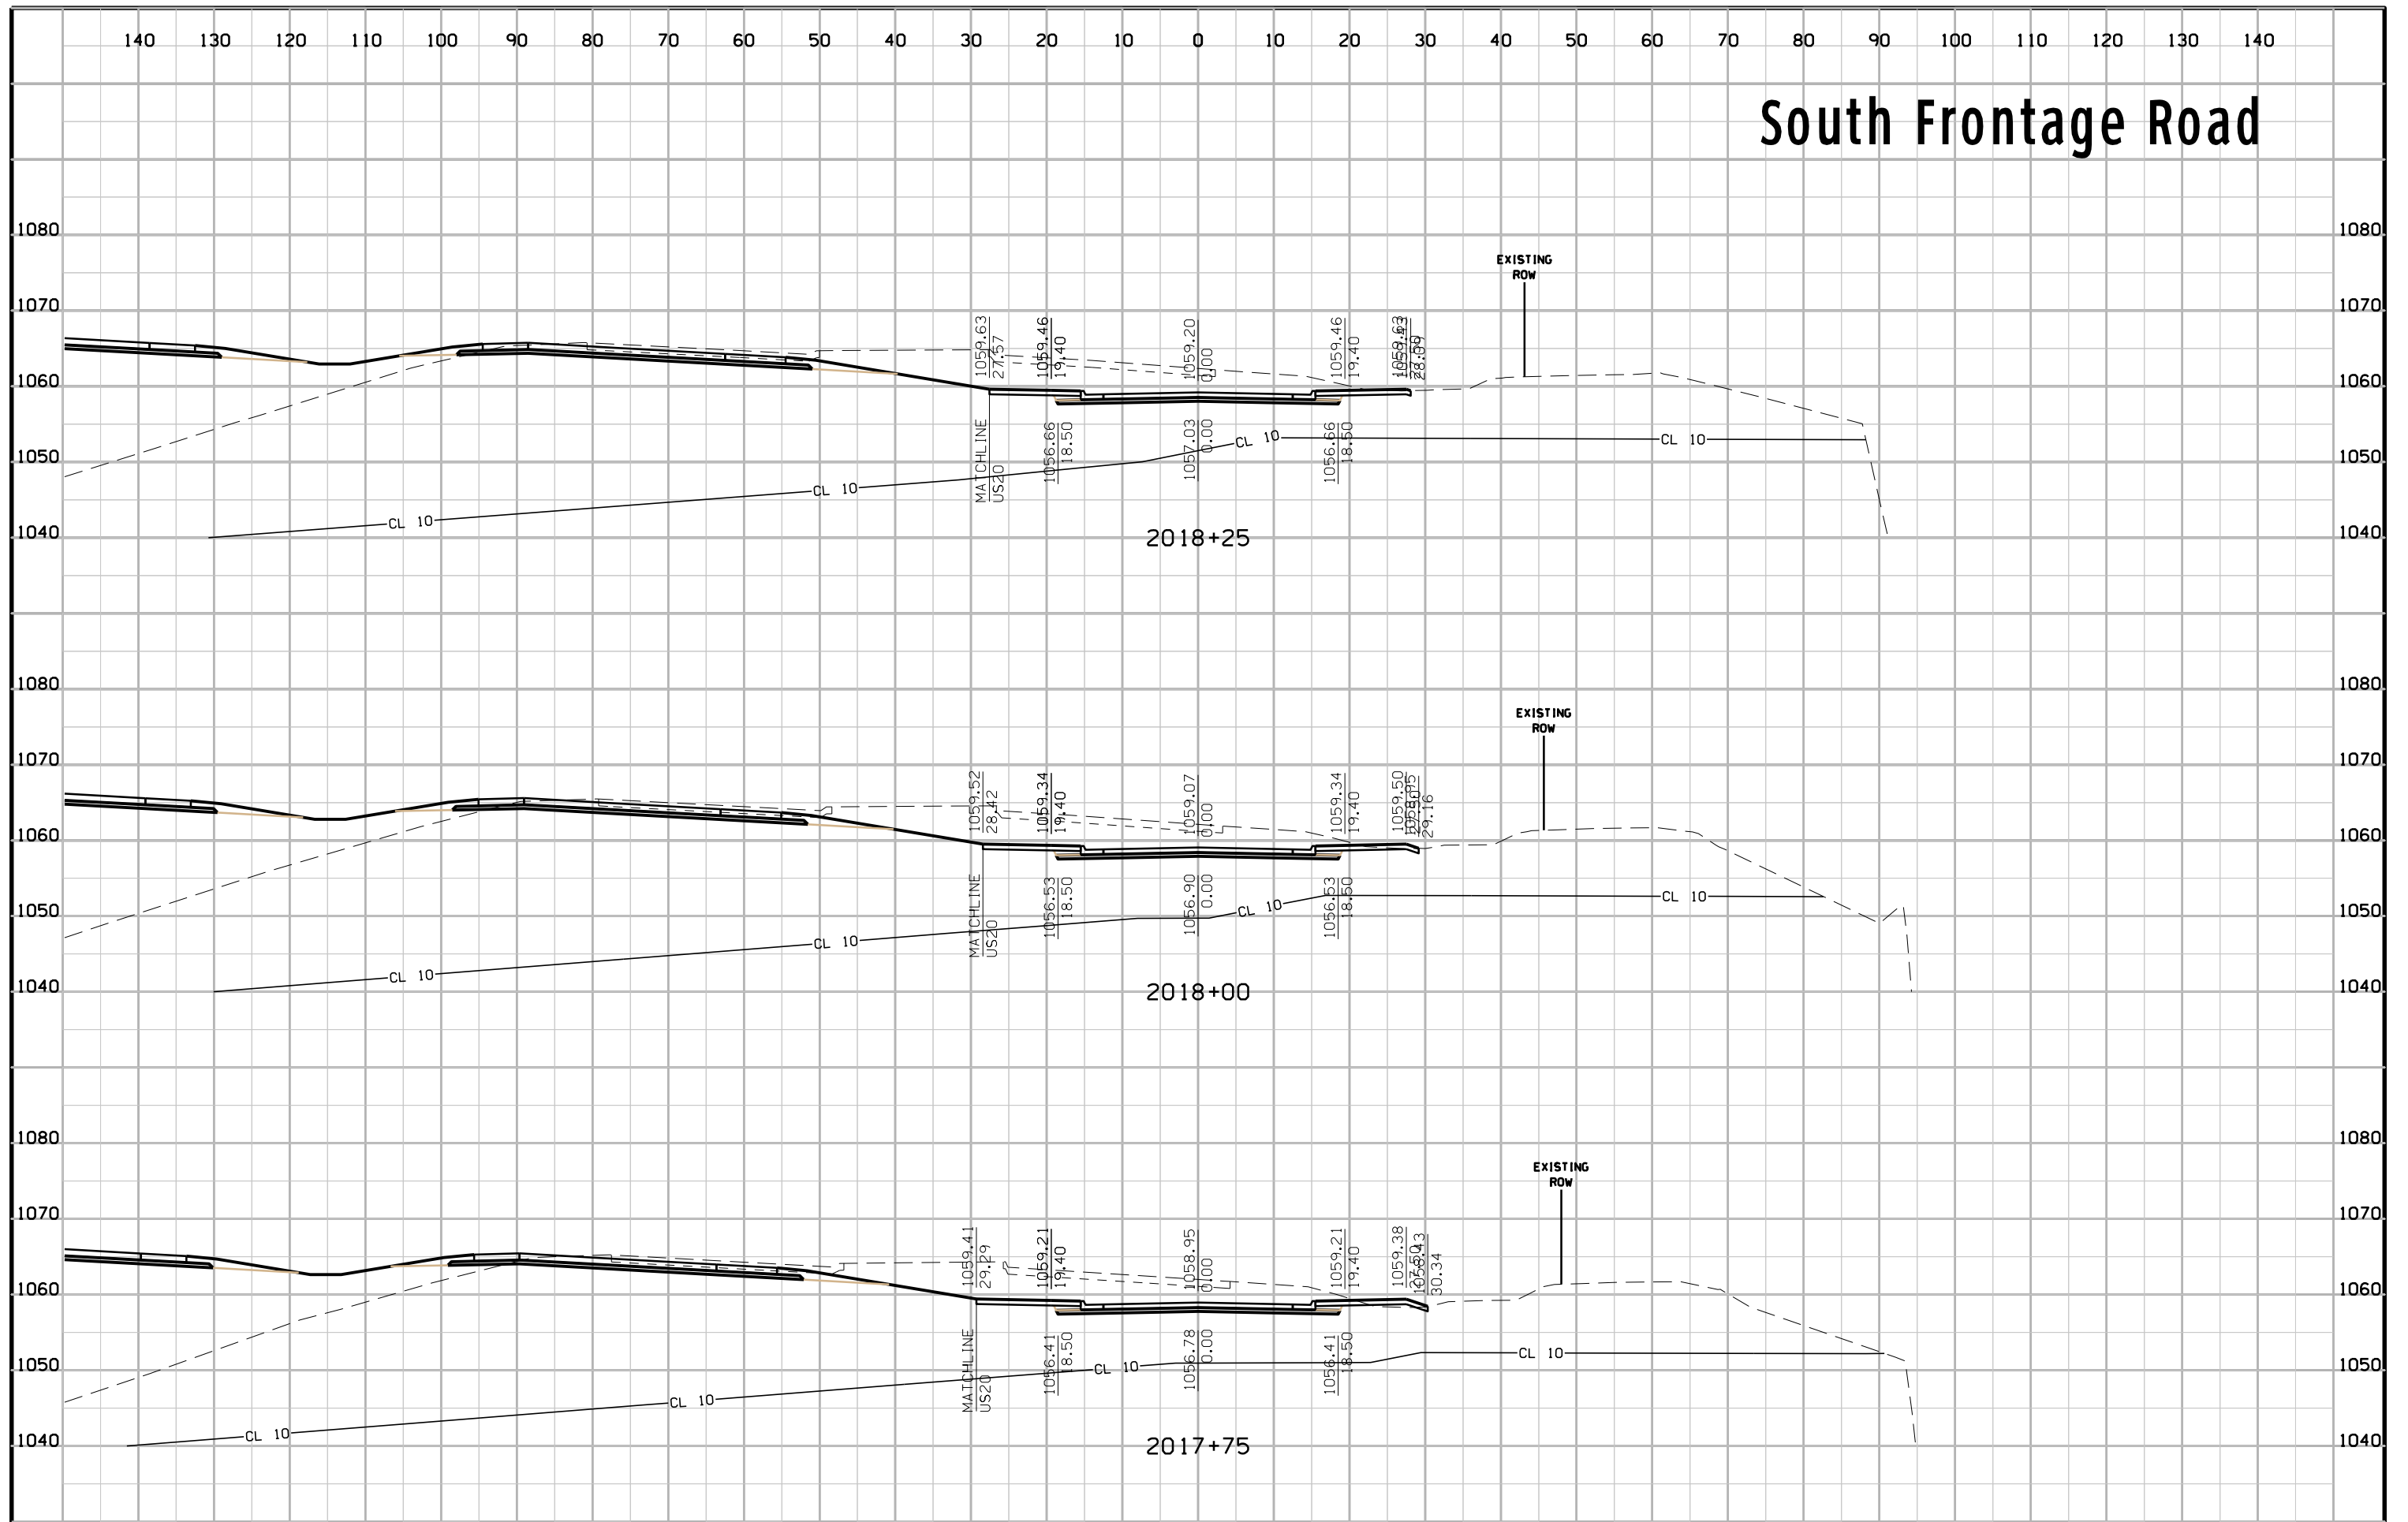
140 130 120 110 100 90 80 70 60 50 40 30 20 10 0 10 20 30 40 50 60 70 80 90 100 110 120 130 140

South Frontage Road

1080
1070
1060
1050
1040

EXISTING ROW

1059.63
27.57
1059.46
19.40
1059.20
0.00
1059.46
19.40
1059.63
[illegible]
28.69

MATCHLINE
US20
1056.66
18.50
1057.03
0.00
1056.66
18.50

CL 10
CL 10
CL 10
CL 10

2018+25

1080
1070
1060
1050
1040

EXISTING ROW

1059.52
28.42
1059.34
19.40
1059.07
0.00
1059.34
19.40
1059.50
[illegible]
29.16

MATCHLINE
US20
1056.53
18.50
1056.90
0.00
1056.53
18.50

CL 10
CL 10
CL 10
CL 10

2018+00

1080
1070
1060
1050
1040

EXISTING ROW

1059.41
29.29
1059.21
19.40
1058.95
0.00
1059.21
19.40
1059.38
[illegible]
30.34

MATCHLINE
US20
1056.41
18.50
1056.78
0.00
1056.41
18.50

CL 10
CL 10
CL 10
CL 10

2017+75